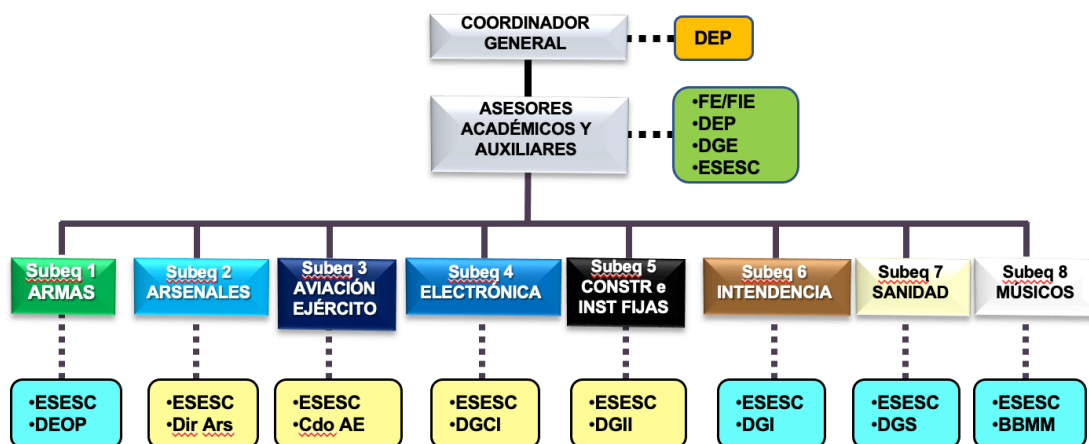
COORDINADOR GENERAL

DEP

ASESORES ACADÉMICOS Y AUXILIARES

•FE/FIE
•DEP
•DGE
•ESESC

Subeq 1
ARMAS

Subeq 2
ARSENALES

Subeq 3
AVIACIÓN EJÉRCITO

Subeq 4
ELECTRÓNICA

Subeq 5
CONSTR e INST FIJAS

Subeq 6
INTENDENCIA

Subeq 7
SANIDAD

Subeq 8
MÚSICOS

•ESESC
•DEOP

•ESESC
•Dir Ars

•ESESC
•Cdo AE

•ESESC
•DGCI

•ESESC
•DGII

•ESESC
•DGI

•ESESC
•DGS

•ESESC
•BBMM